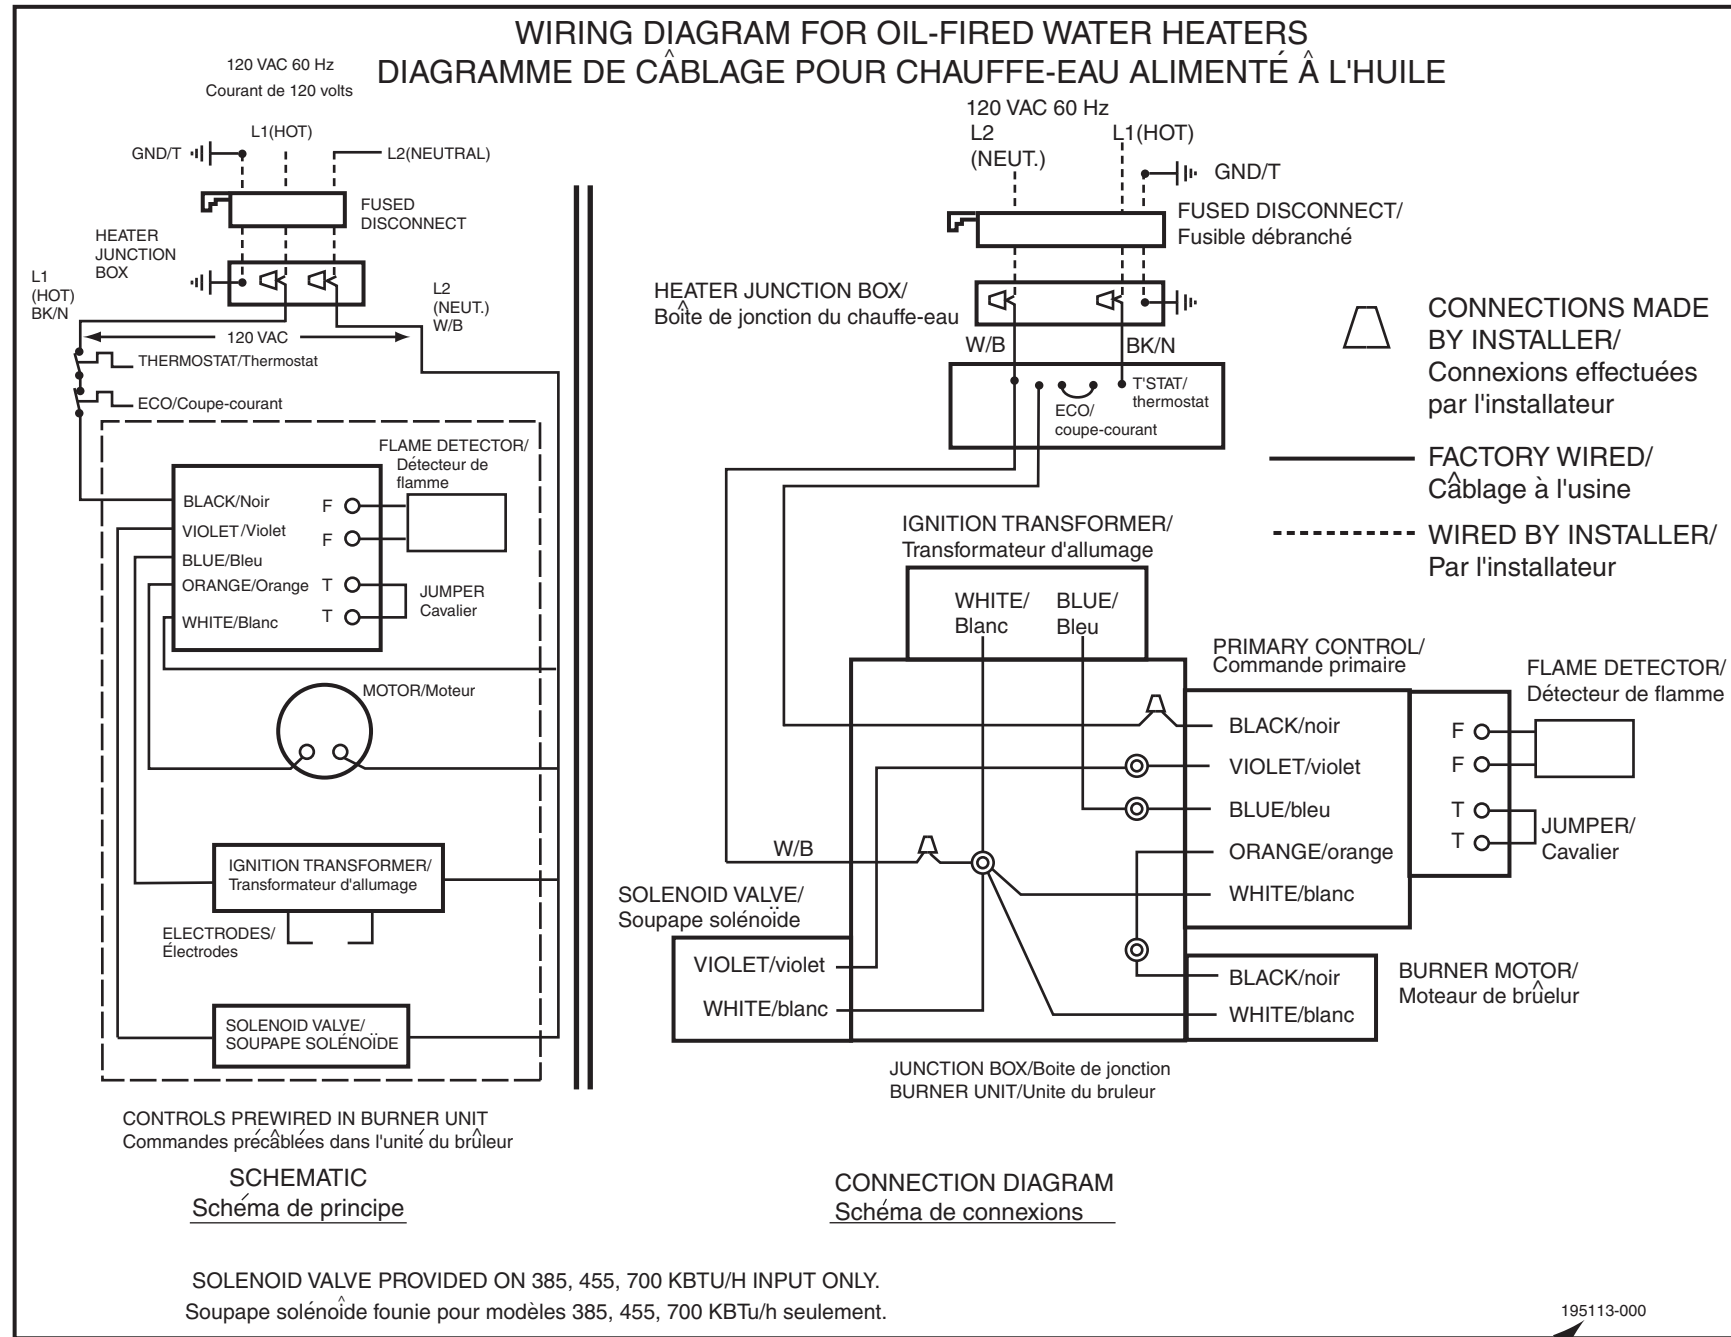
WIRING DIAGRAM FOR OIL-FIRED WATER HEATERS
DIAGRAMME DE CÂBLAGE POUR CHAUFFE-EAU ALIMENTÉ Â L'HUILE

120 VAC 60 Hz
Courant de 120 volts

GND/T
L1(HOT)
L2(NEUTRAL)
FUSED DISCONNECT
HEATER JUNCTION BOX
L1 (HOT) BK/N
L2 (NEUT.) W/B
120 VAC
THERMOSTAT/Thermostat
ECO/Coupe-courant
FLAME DETECTOR/ Détecteur de flamme
BLACK/Noir
VIOLET/Violet
BLUE/Bleu
ORANGE/Orange
WHITE/Blanc
F
F
T
T
JUMPER Cavalier
MOTOR/Moteur
IGNITION TRANSFORMER/ Transformateur d'allumage
ELECTRODES/ Électrodes
SOLENOID VALVE/ SOUPAPE SOLÉNOÏDE

CONTROLS PREWIRED IN BURNER UNIT
Commandes précâblées dans l'unité du brûleur

SCHEMATIC
Schéma de principe

120 VAC 60 Hz
L2 (NEUT.)
L1(HOT)
GND/T
FUSED DISCONNECT/ Fusible débranché
HEATER JUNCTION BOX/ Boîte de jonction du chauffe-eau
W/B
BK/N
ECO/ coupe-courant
T'STAT/ thermostat

CONNECTIONS MADE BY INSTALLER/ Connexions effectuées par l'installateur
FACTORY WIRED/ Câblage à l'usine
WIRED BY INSTALLER/ Par l'installateur

IGNITION TRANSFORMER/ Transformateur d'allumage
WHITE/ Blanc
BLUE/ Bleu
PRIMARY CONTROL/ Commande primaire
FLAME DETECTOR/ Détecteur de flamme
BLACK/noir
VIOLET/violet
BLUE/bleu
ORANGE/orange
WHITE/blanc
F
F
T
T
JUMPER/ Cavalier
W/B
SOLENOID VALVE/ Soupape solénoïde
VIOLET/violet
WHITE/blanc
BLACK/noir
WHITE/blanc
BURNER MOTOR/ Moteaur de brûelur

JUNCTION BOX/Boite de jonction
BURNER UNIT/Unite du bruleur

CONNECTION DIAGRAM
Schéma de connexions

SOLENOID VALVE PROVIDED ON 385, 455, 700 KBTU/H INPUT ONLY.
Soupape solénoîde founie pour modèles 385, 455, 700 KBTu/h seulement.

195113-000